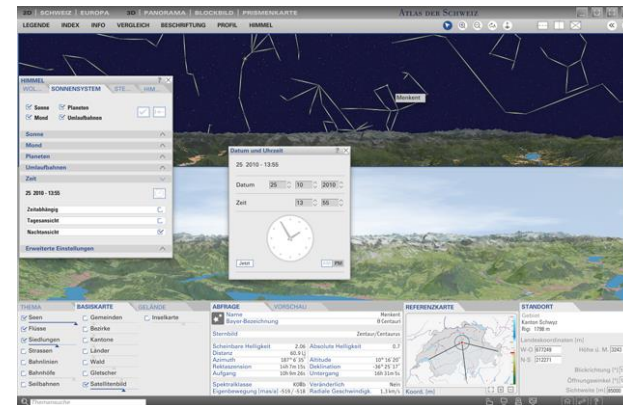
2D | SCHWEIZ | EUROPA 3D | PANORAMA | BLOCKBILD | PRISMENKARTE
ATLAS DER SCHWEIZ
LEGENDE INDEX INFO VERGLEICH BESCHRIFTUNG PROFIL HIMMEL

HIMMEL
WOL... SONNENSYSTEM STE... HIM...
Sonne Planeten
Mond Umlaufbahnen
Sonne
Mond
Planeten
Umlaufbahnen
Zeit
25. 2010 - 13:55
Zeitabhängig
Tagesansicht
Nachtansicht
Erweiterte Einstellungen

Menkent

Datum und Uhrzeit
25. 2010 - 13:55
Datum 25 10 2010
Zeit 13 55
Jetzt PM

THEMA BASISKARTE GELÄNDE
Seen Gemeinden Inselkarte
Flüsse Bezirke
Siedlungen Kantone
Strassen Länder
Bahnlinien Wald
Bahnhöfe Gletscher
Seilbahnen Satellitenbild

ABFRAGE VORSCHAU
Name Menkent
Bayer-Bezeichnung θ Centauri
Sternbild Zentaur/Centaurus
Scheinbare Helligkeit 2.06 Absolute Helligkeit 0.7
Distanz 60.9 Lj
Azimuth 187° 6' 35" Altitude 10° 16' 20"
Rektaszension 14h 7m 15s Deklination -36° 25' 17"
Aufgang 10h 8m 26s Untergang 16h 31m 5s
Spektralklasse K0IIIb Veränderlich Nein
Eigenbewegung (mas/a) -519 / -518 Radiale Geschwindigkeit 1.3 km/s

REFERENZKARTE
Koord. [m]

STANDORT
Gebiet
Kanton Schwyz
Rigi 1798 m
Landeskoordinaten [m]
W-O 677249 Höhe ü. M. 3242
N-S 212271
Blickrichtung [°]
Öffnungswinkel [°]
Sichtweite [m]

Themensuche